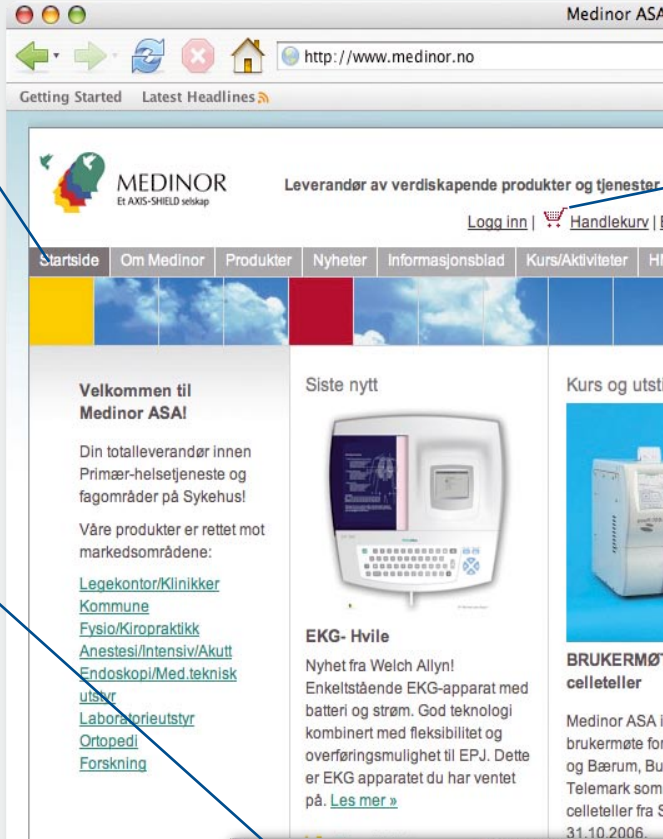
Medinor ASA

http://www.medinor.no

Getting Started Latest Headlines

MEDINOR
Et AXIS-SHIELD selskap

Leverandør av verdiskapende produkter og tjenester

Logg inn | Handlekurv |

Startside | Om Medinor | Produkter | Nyheter | Informasjonsblad | Kurs/Aktiviteter | H

Velkommen til Medinor ASA!

Din totalleverandør innen Primær-helsetjeneste og fagområder på Sykehus!

Våre produkter er rettet mot markedsområdene:

Legekontor/Klinikker
Kommune
Fysio/Kiropraktikk
Anestesi/Intensiv/Akutt
Endoskopi/Med.teknisk utstyr
Laboratorieutstyr
Ortopedi
Forskning

Siste nytt

EKG- Hvile

Nyhet fra Welch Allyn! Enkeltstående EKG-apparat med batteri og strøm. God teknologi kombinert med fleksibilitet og overføringsmulighet til EPJ. Dette er EKG apparatet du har ventet på. Les mer »

Kurs og utst

BRUKERMØT celleteller

Medinor ASA i brukermøte for og Bærum, Bu Telemark som celleteller fra S 31.10.2006.